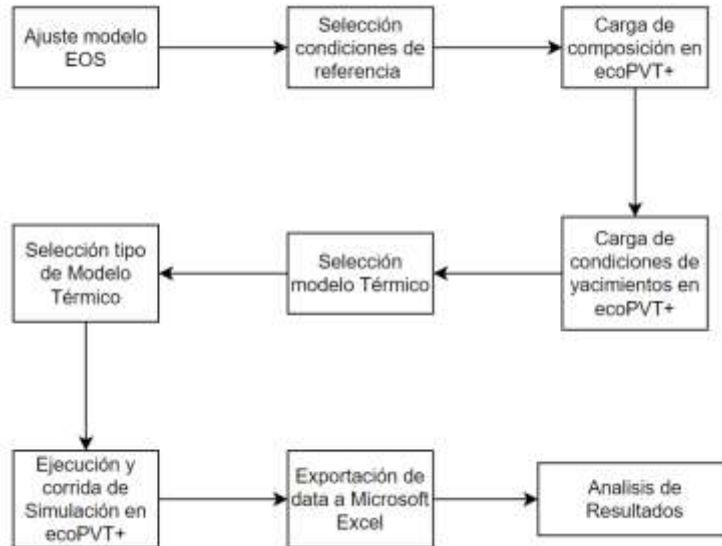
Ajuste modelo EOS

Selección condiciones de referencia

Carga de composición en ecoPVT+

Carga de condiciones de yacimientos en ecoPVT+

Selección modelo Térmico

Selección tipo de Modelo Térmico

Ejecución y corrida de Simulación en ecoPVT+

Exportación de data a Microsoft Excel

Analisis de Resultados